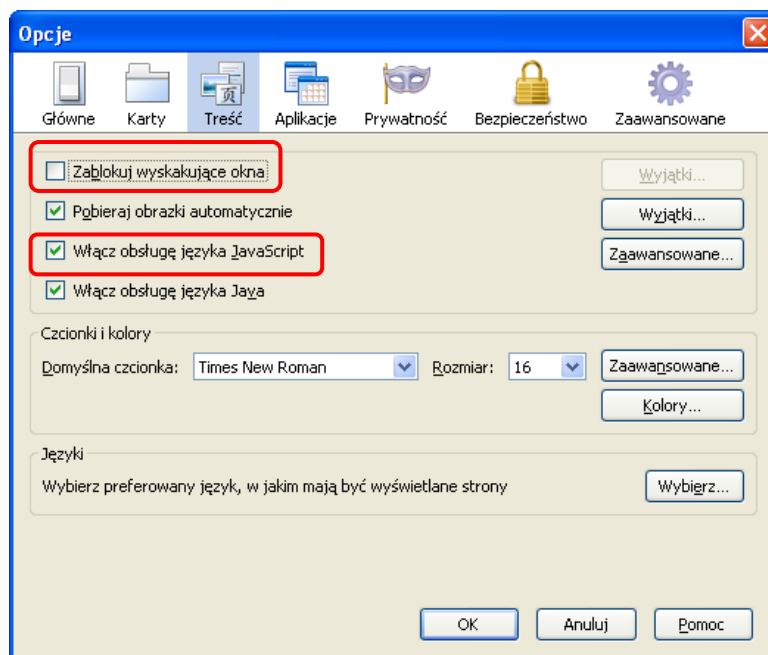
Opcje

Główne Karty Treść Aplikacje Prywatność Bezpieczeństwo Zaawansowane

Zablokuj wyskakujące okna
Wyjątki...
Pobieraj obrazki automatycznie
Wyjątki...
Włącz obsługę języka JavaScript
Zaawansowane...
Włącz obsługę języka Java

Czcionki i kolory
Domyślna czcionka: Times New Roman Rozmiar: 16
Zaawansowane...
Kolory...

Języki
Wybierz preferowany język, w jakim mają być wyświetlane strony
Wybierz...

OK Anuluj Pomoc